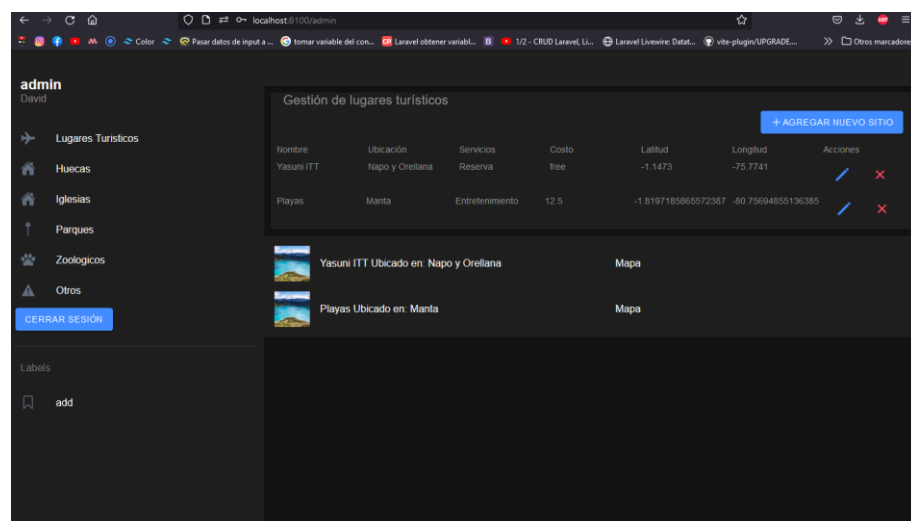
localhost:8100/admin

Color Pasar datos de input a ... tomar variable del con... Laravel obtener variabl... 1/2 - CRUD Laravel, Li... Laravel Livewire: Datat... vite-plugin/UPGRADE... Otros marcadores

admin
David

Lugares Turisticos
Huecas
Iglesias
Parques
Zoologicos
Otros

CERRAR SESIÓN

Labels

add

Gestión de lugares turísticos

+ AGREGAR NUEVO SITIO

| Nombre | Ubicación | Servicios | Costo | Latitud | Longitud | Acciones |
|---|---|---|---|---|---|---|
| Yasuni ITT | Napo y Orellana | Reserva | free | -1.1473 | -75.7741 | |
| Playas | Manta | Entretenimiento | 12.5 | -1.8197185865572387 | -80.75694855136385 | |

Yasuni ITT Ubicado en: Napo y Orellana
Mapa

Playas Ubicado en: Manta
Mapa